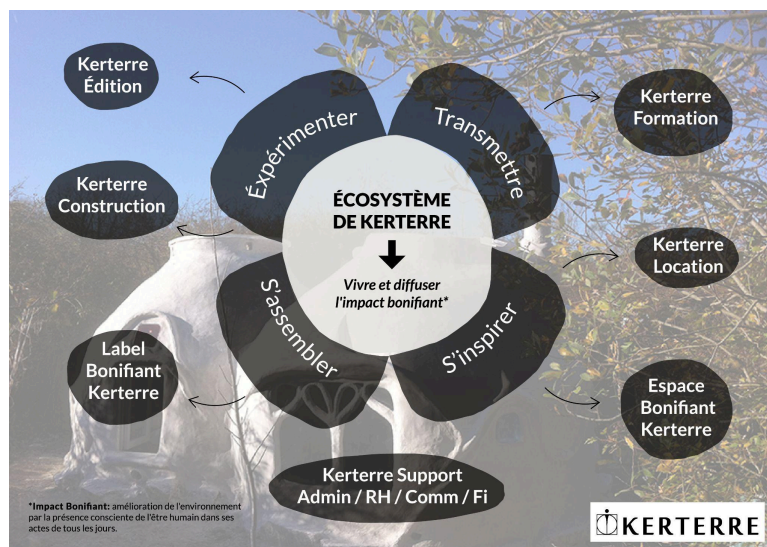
Kerterre Édition

Kerterre Construction

Label Bonifiant Kerterre

Expérimenter

Transmettre

S'assembler

S'inspirer

ÉCOSYSTÈME DE KERTERRE

Vivre et diffuser l'impact bonifiant*

Kerterre Formation

Kerterre Location

Espace Bonifiant Kerterre

Kerterre Support Admin / RH / Comm / Fi

*Impact Bonifiant: amélioration de l'environnement par la présence consciente de l'être humain dans ses actes de tous les jours.

KERTERRE